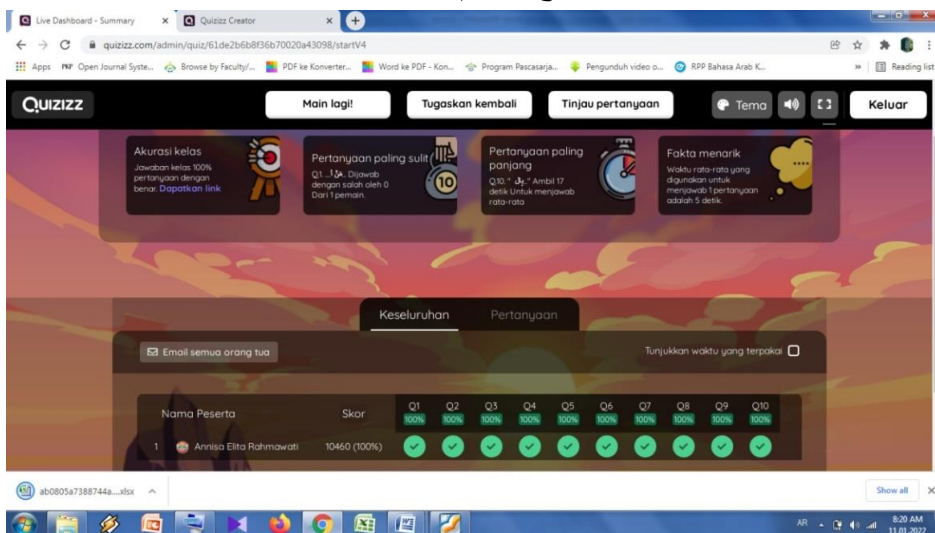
Live Dashboard - Summary ×
Quizizz Creator ×
quizizz.com/admin/quiz/61de2b6b8f36b70020a43098/startV4
Apps
Open Journal Syste...
Browse by Faculty/...
PDF ke Konverter...
Word ke PDF - Kon...
Program Pascasarja...
Pengunduh video o...
RPP Bahasa Arab K...
Reading list

QUIZIZZ
Main lagi!
Tugaskan kembali
Tinjau pertanyaan
Tema
Keluar

Akurasi kelas
Jawaban kelas 100% pertanyaan dengan benar. Dapatkan link

Pertanyaan paling sulit
Q1. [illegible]. Dijawab dengan salah oleh 0 Dari 1 pemain.

Pertanyaan paling panjang
Q10. " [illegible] " Ambil 17 detik Untuk menjawab rata-rata

Fakta menarik
Waktu rata-rata yang digunakan untuk menjawab 1 pertanyaan adalah 5 detik.

Keseluruhan
Pertanyaan

Email semua orang tua
Tunjukkan waktu yang terpakai

| Nama Peserta | Skor | Q1 100% | Q2 100% | Q3 100% | Q4 100% | Q5 100% | Q6 100% | Q7 100% | Q8 100% | Q9 100% | Q10 100% |
|---|---|---|---|---|---|---|---|---|---|---|---|
| 1 Annisa Elita Rahmawati | 10460 (100%) | ✓ | ✓ | ✓ | ✓ | ✓ | ✓ | ✓ | ✓ | ✓ | ✓ |

ab0805a7388744a....xlsx
Show all
AR
8:20 AM
11.01.2022